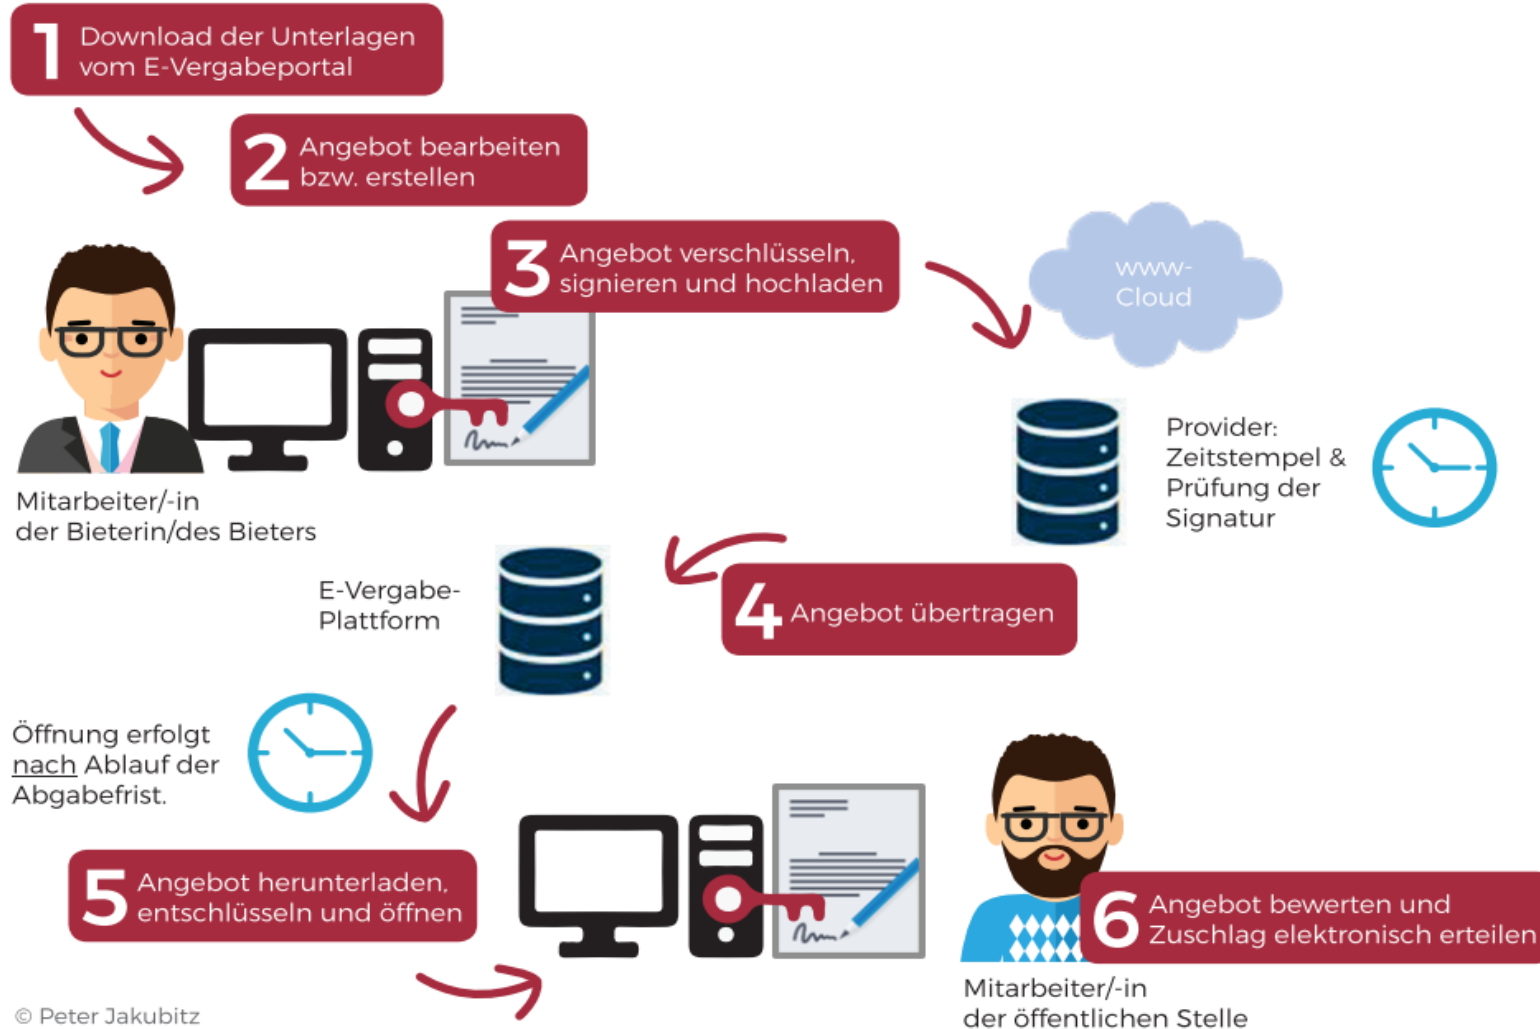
1 Download der Unterlagen vom E-Vergabeportal

2 Angebot bearbeiten bzw. erstellen

3 Angebot verschlüsseln, signieren und hochladen

www-Cloud

Mitarbeiter/-in der Bieterin/des Bieters

Provider: Zeitstempel & Prüfung der Signatur

E-Vergabe-Plattform

4 Angebot übertragen

Öffnung erfolgt nach Ablauf der Abgabefrist.

5 Angebot herunterladen, entschlüsseln und öffnen

6 Angebot bewerten und Zuschlag elektronisch erteilen

Mitarbeiter/-in der öffentlichen Stelle

© Peter Jakubitz